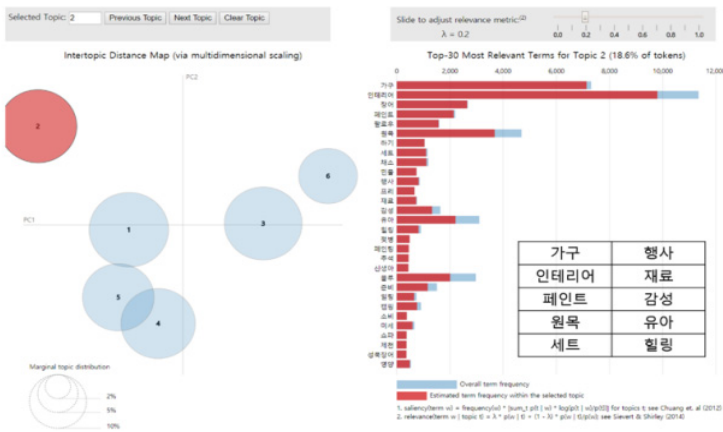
Selected Topic: 2 Previous Topic Next Topic Clear Topic

Slide to adjust relevance metric:(2)

λ = 0.2

0.0 0.2 0.4 0.6 0.8 1.0

Intertopic Distance Map (via multidimensional scaling)

PC2

PC1

2

6

1

3

5

4

Marginal topic distribution

2%

5%

10%

Top-30 Most Relevant Terms for Topic 2 (18.6% of tokens)

0 2,000 4,000 6,000 8,000 10,000 12,000

가구
인테리어
창어
페인트
황효쿠
원목
하기
세트
재소
인들
행사
프리
재료
감성
유아
힐링
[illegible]
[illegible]
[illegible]
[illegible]
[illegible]
준비
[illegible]
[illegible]
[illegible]
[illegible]
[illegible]
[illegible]
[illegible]
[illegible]

| 가구 | 행사 |
|---|---|
| 인테리어 | 재료 |
| 페인트 | 감성 |
| 원목 | 유아 |
| 세트 | 힐링 |

Overall term frequency

Estimated term frequency within the selected topic

1. saliency(term w) = frequency(w) * [sum_t p(t | w) * log(p(t | w)/p(t))] for topics t; see Chuang et. al (2012)
2. relevance(term w | topic t) = λ * p(w | t) + (1 - λ) * p(w | t)/p(w); see Sievert & Shirley (2014)